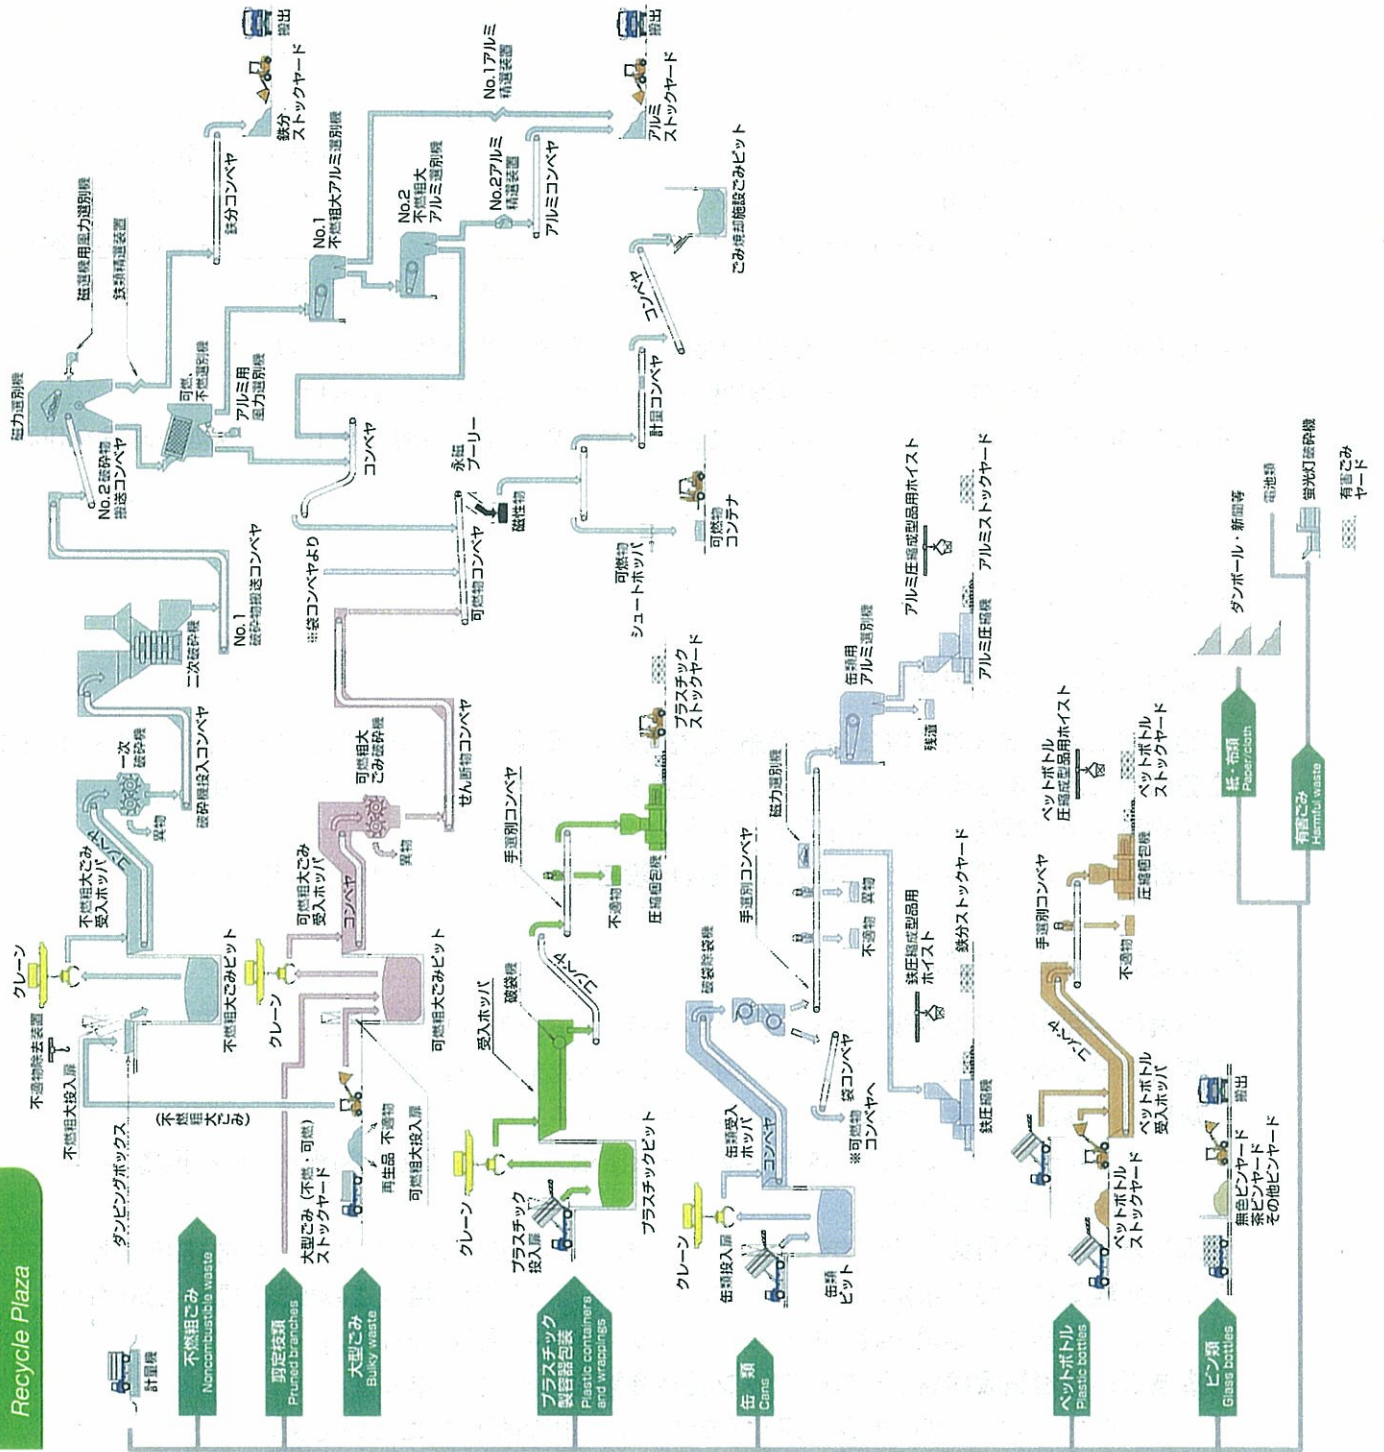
Recycle Plaza

計量機

不燃粗ごみ
Noncombustible waste

剪定枝類
Pruned branches

大型ごみ
Bulky waste

プラスチック製容器包装
Plastic containers and wrappings

缶類
Cans

ペットボトル
Plastic bottles

ビン類
Glass bottles

紙・布類
Paper/cloth

有害ごみ
Harmful waste

ダンピングボックス
不燃粗大投入扉
不適物除去装置
クレーン
不燃粗大ごみピット
(不燃粗大ごみ)
不燃粗大ごみ受入ホッパ
コンベヤ
一次破砕機
異物
破砕機投入コンベヤ
二次破砕機
No.1 破砕物搬送コンベヤ
No.2 破砕物搬送コンベヤ
磁力選別機
磁選機用風力選別機
鉄類精選装置
可燃、不燃選別機
アルミ用風力選別機
鉄分コンベヤ
鉄分ストックヤード
搬出
No.1 不燃粗大アルミ選別機
No.2 不燃粗大アルミ選別機
No.1アルミ精選装置
No.2アルミ精選装置
アルミコンベヤ
アルミストックヤード
搬出
コンベヤ
ごみ焼却施設ごみピット
コンベヤ
計量コンベヤ
永磁プーリー
磁性物
可燃物コンテナ
可燃物シュートホッパ
可燃物コンベヤ
※袋コンベヤより

大型ごみ（不燃・可燃）ストックヤード
再生品
不適物
可燃粗大投入扉
クレーン
可燃粗大ごみピット
可燃粗大ごみ受入ホッパ
コンベヤ
可燃粗大ごみ破砕機
異物
せん断機コンベヤ

クレーン
プラスチック投入扉
プラスチックピット
受入ホッパ
破袋機
コンベヤ
手選別コンベヤ
不適物
圧縮梱包機
プラスチックストックヤード

クレーン
缶類投入扉
缶類ピット
缶類受入ホッパ
コンベヤ
破袋除袋機
※可燃物コンベヤへ
袋コンベヤ
手選別コンベヤ
不適物
異物
磁力選別機
鉄圧縮機
鉄圧縮成型品用ホイスト
鉄分ストックヤード
缶類用アルミ選別機
残渣
アルミ圧縮機
アルミ圧縮成型品用ホイスト
アルミストックヤード

ペットボトルストックヤード
ペットボトル受入ホッパ
コンベヤ
手選別コンベヤ
不適物
圧縮梱包機
ペットボトル圧縮成型品用ホイスト
ペットボトルストックヤード

無色ビンヤード
茶ビンヤード
その他ビンヤード
搬出

ダンボール・新聞等
電池類
蛍光灯破砕機
有害ごみヤード